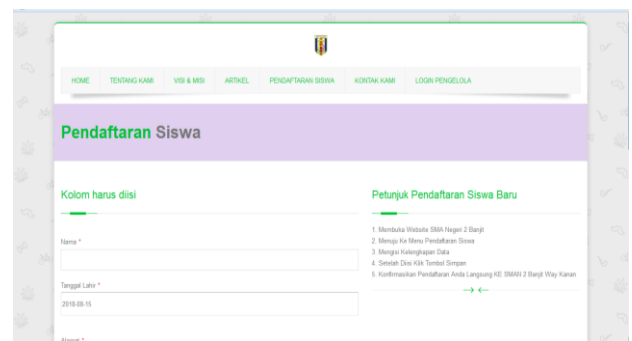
HOME TENTANG KAMI VISI & MISI ARTIKEL PENDAFTARAN SISWA KONTAK KAMI LOGIN PENGELOLA

Pendaftaran Siswa

Kolom harus diisi

Nama *

Tanggal Lahir *

2018-08-15

Alamat *

Petunjuk Pendaftaran Siswa Baru

1. Membuka Website SMA Negeri 2 Banjit
2. Menuju Ke Menu Pendaftaran Siswa
3. Mengisi Kelengkapan Data
4. Setelah Diisi Klik Tombol Simpan
5. Konfirmasikan Pendaftaran Anda Langsung KE SMAN 2 Banjit Way Kanan

→ ←